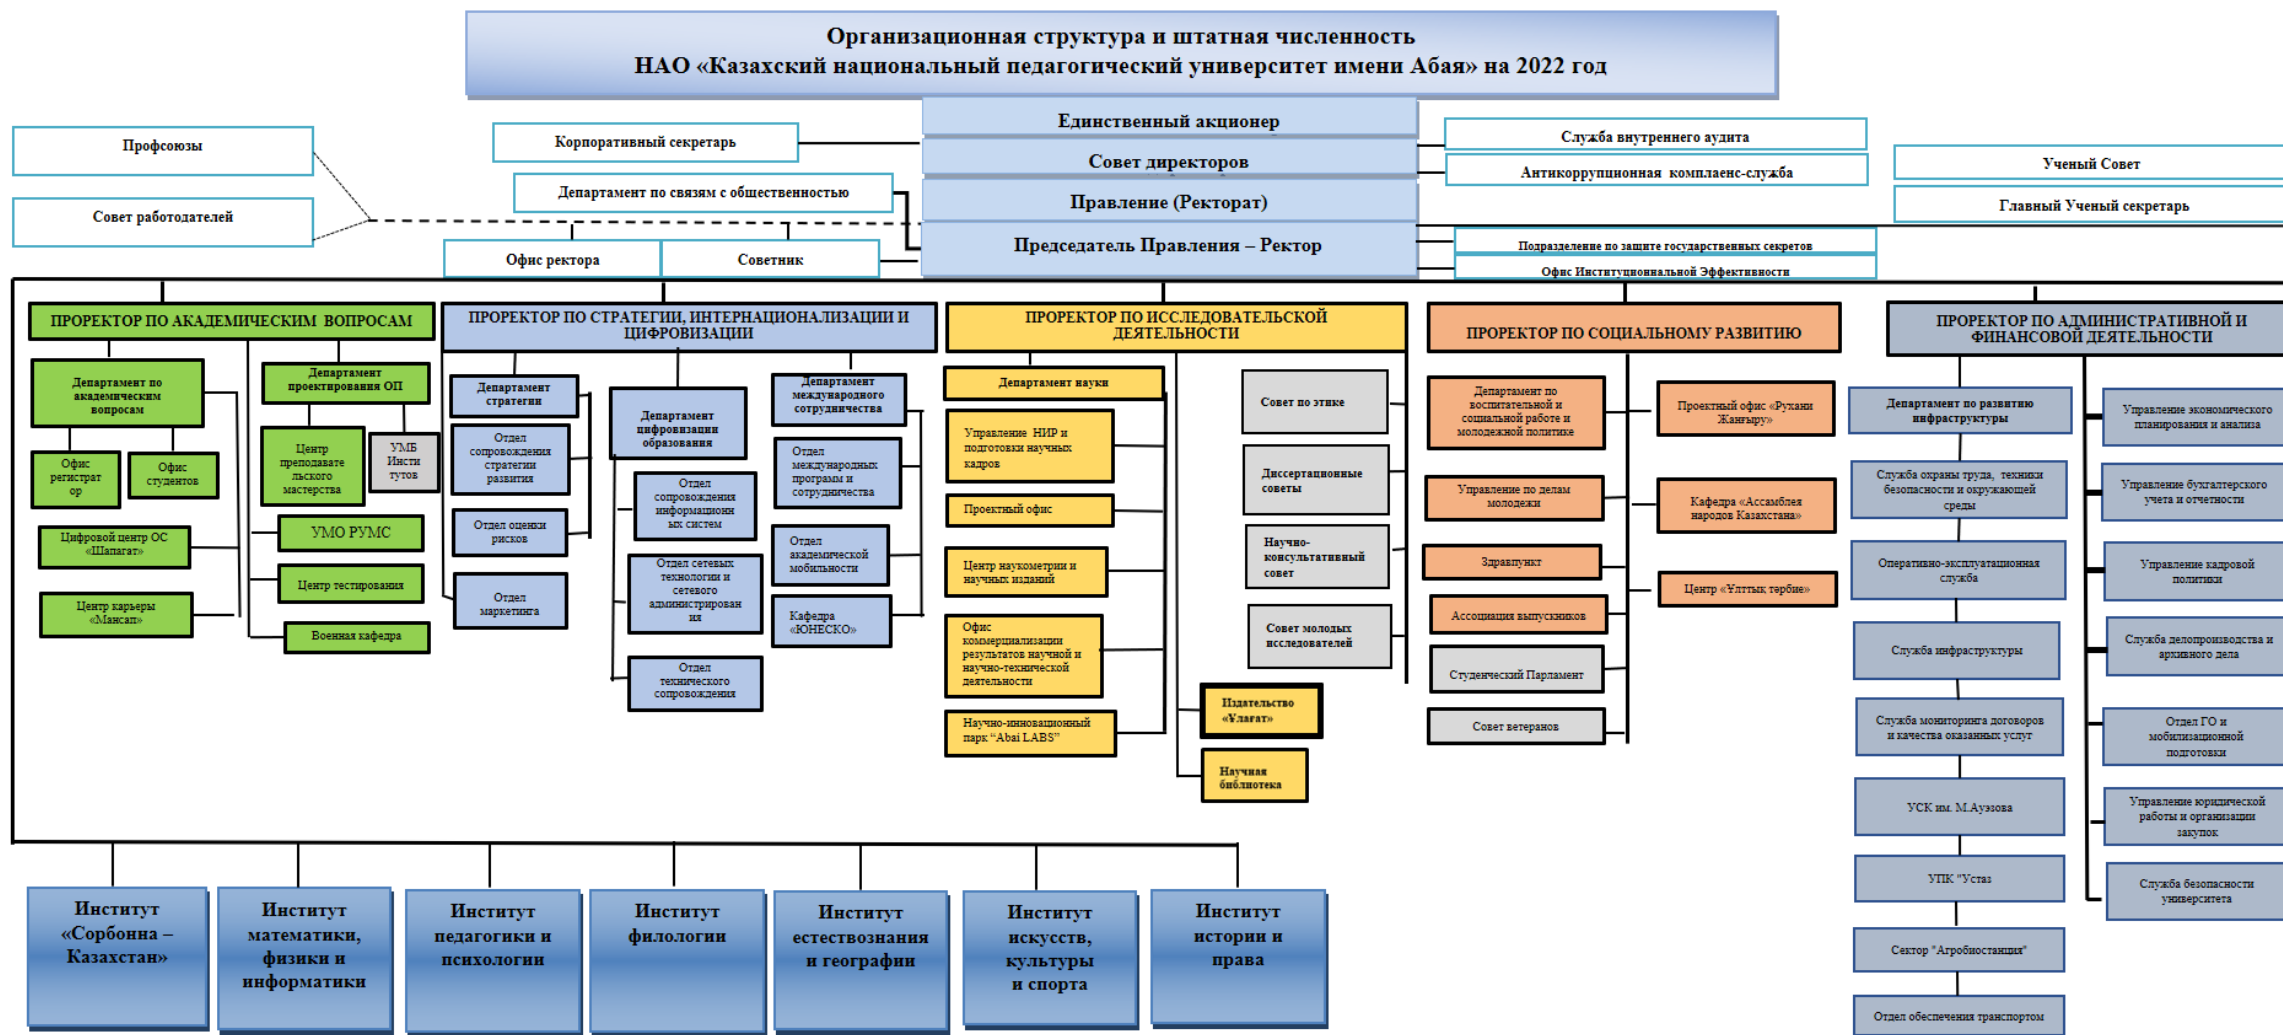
Организационная структура и штатная численность
НАО «Казахский национальный педагогический университет имени Абая» на 2022 год

Профсоюзы
Совет работодателей
Корпоративный секретарь
Департамент по связям с общественностью
Офис ректора
Советник
Единственный акционер
Совет директоров
Правление (Ректорат)
Председатель Правления – Ректор
Служба внутреннего аудита
Антикоррупционная комплаенс-служба
Ученый Совет
Главный Ученый секретарь
Подразделение по защите государственных секретов
Офис Институциональной Эффективности

ПРОРЕКТОР ПО АКАДЕМИЧЕСКИМ ВОПРОСАМ
Департамент по академическим вопросам
Офис регистратор
Офис студентов
Цифровой центр ОС «Шапагат»
Центр карьеры «Мансап»
Департамент проектирования ОП
Центр преподавательского мастерства
УМБ Институтов
УМО РУМС
Центр тестирования
Военная кафедра

ПРОРЕКТОР ПО СТРАТЕГИИ, ИНТЕРНАЦИОНАЛИЗАЦИИ И ЦИФРОВИЗАЦИИ
Департамент стратегии
Отдел сопровождения стратегии развития
Отдел оценки рисков
Отдел маркетинга
Департамент цифровизации образования
Отдел сопровождения информационных систем
Отдел сетевых технологии и сетевого администрирования
Отдел технического сопровождения
Департамент международного сотрудничества
Отдел международных программ и сотрудничества
Отдел академической мобильности
Кафедра «ЮНЕСКО»

ПРОРЕКТОР ПО ИССЛЕДОВАТЕЛЬСКОЙ ДЕЯТЕЛЬНОСТИ
Департамент науки
Управление НИР и подготовки научных кадров
Проектный офис
Центр наукометрии и научных изданий
Офис коммерциализации результатов научной и научно-технической деятельности
Научно-инновационный парк "Abai LABS"
Совет по этике
Диссертационные советы
Научно-консультативный совет
Совет молодых исследователей
Издательство «Ұлағат»
Научная библиотека

ПРОРЕКТОР ПО СОЦИАЛЬНОМУ РАЗВИТИЮ
Департамент по воспитательной и социальной работе и молодежной политике
Управление по делам молодежи
Здравпункт
Ассоциация выпускников
Студенческий Парламент
Совет ветеранов
Проектный офис «Рухани Жаңғыру»
Кафедра «Ассамблея народов Казахстана»
Центр «Ұлттық тәрбие»

ПРОРЕКТОР ПО АДМИНИСТРАТИВНОЙ И ФИНАНСОВОЙ ДЕЯТЕЛЬНОСТИ
Департамент по развитию инфраструктуры
Служба охраны труда, техники безопасности и окружающей среды
Оперативно-эксплуатационная служба
Служба инфраструктуры
Служба мониторинга договоров и качества оказанных услуг
УСК им. М.Ауэзова
УПК "Устаз"
Сектор "Агробиостанция"
Отдел обеспечения транспортом
Управление экономического планирования и анализа
Управление бухгалтерского учета и отчетности
Управление кадровой политики
Служба делопроизводства и архивного дела
Отдел ГО и мобилизационной подготовки
Управление юридической работы и организации закупок
Служба безопасности университета

Институт «Сорбонна – Казахстан»
Институт математики, физики и информатики
Институт педагогики и психологии
Институт филологии
Институт естествознания и географии
Институт искусств, культуры и спорта
Институт истории и права